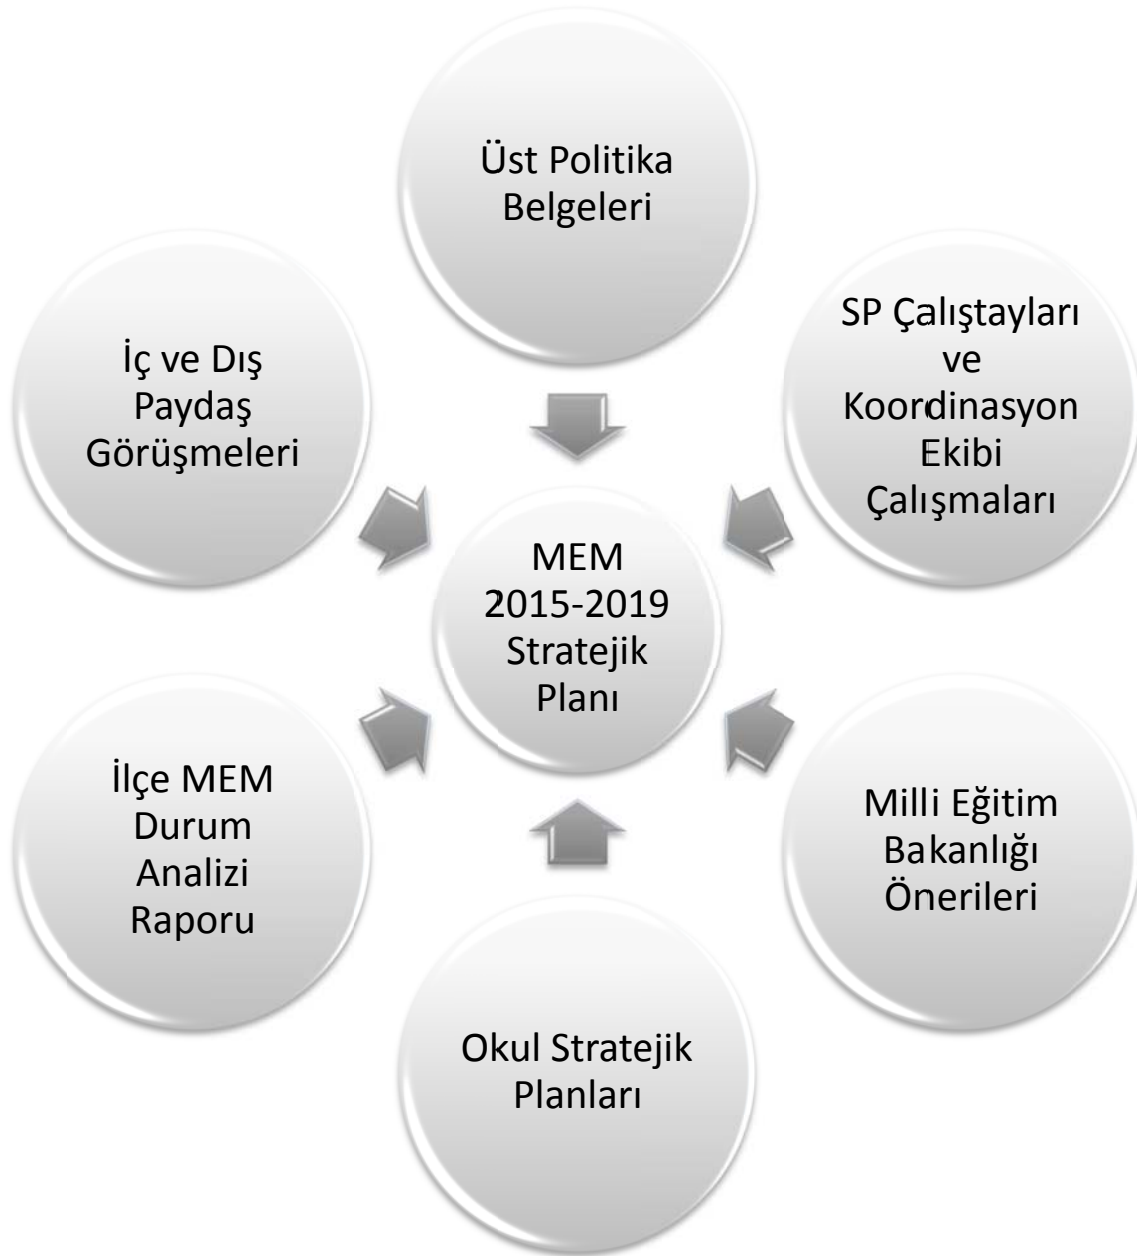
Üst Politika Belgeleri

İç ve Dış Paydaş Görüşmeleri

SP Çalıştayları ve Koordinasyon Ekibi Çalışmaları

MEM 2015-2019 Stratejik Planı

İlçe MEM Durum Analizi Raporu

Milli Eğitim Bakanlığı Önerileri

Okul Stratejik Planları